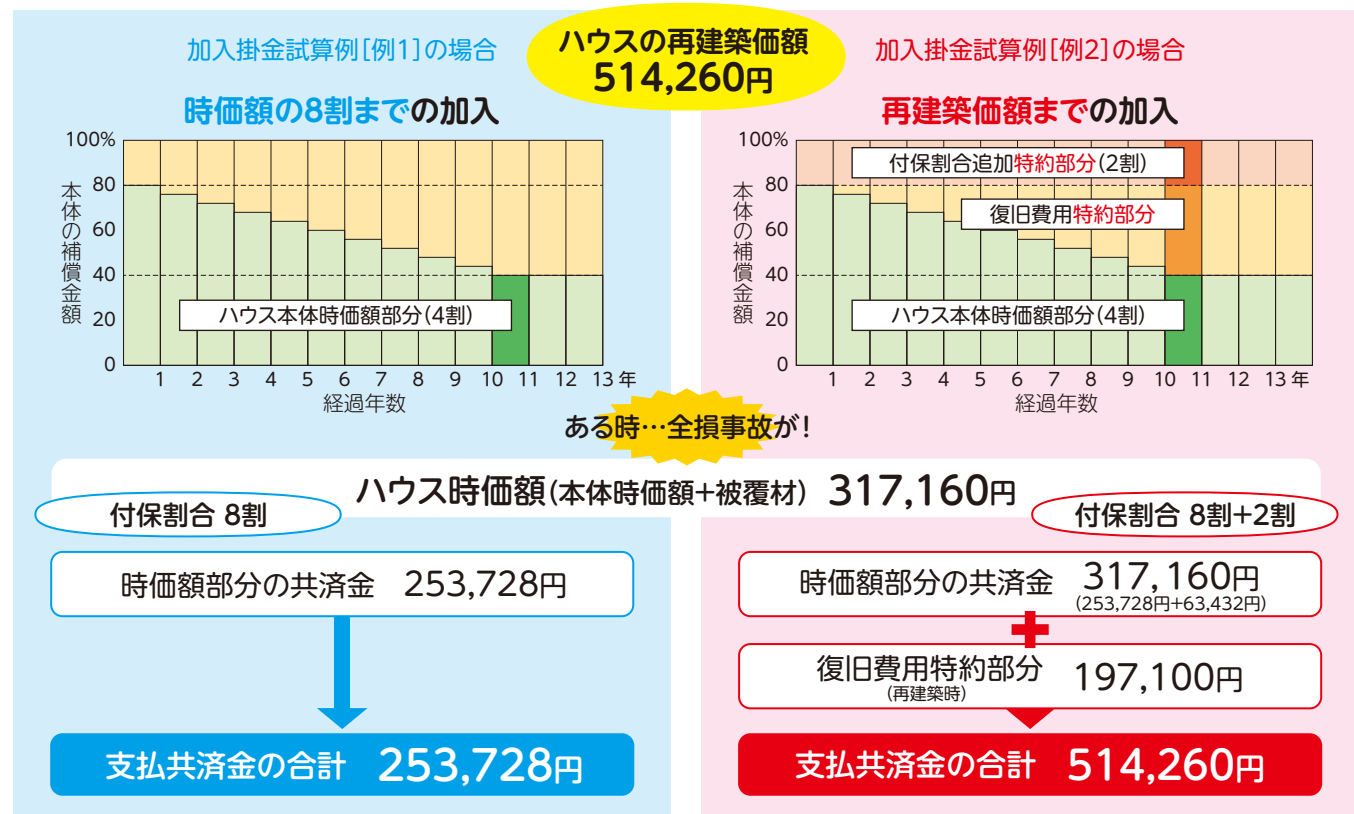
加入掛金試算例［例1］の場合

ハウスの再建築価額
514,260円

加入掛金試算例［例2］の場合

時価額の8割までの加入

100%
80
60
40
20
0
本体の補償金額
ハウス本体時価額部分（4割）
1 2 3 4 5 6 7 8 9 10 11 12 13 年
経過年数

再建築価額までの加入

100%
80
60
40
20
0
本体の補償金額
付保割合追加特約部分（2割）
復旧費用特約部分
ハウス本体時価額部分（4割）
1 2 3 4 5 6 7 8 9 10 11 12 13 年
経過年数

ある時…全損事故が！

ハウス時価額（本体時価額+被覆材） 317,160円

付保割合 8割

時価額部分の共済金 253,728円

支払共済金の合計 253,728円

付保割合 8割+2割

時価額部分の共済金 317,160円
(253,728円+63,432円)

復旧費用特約部分 197,100円
(再建築時)

支払共済金の合計 514,260円